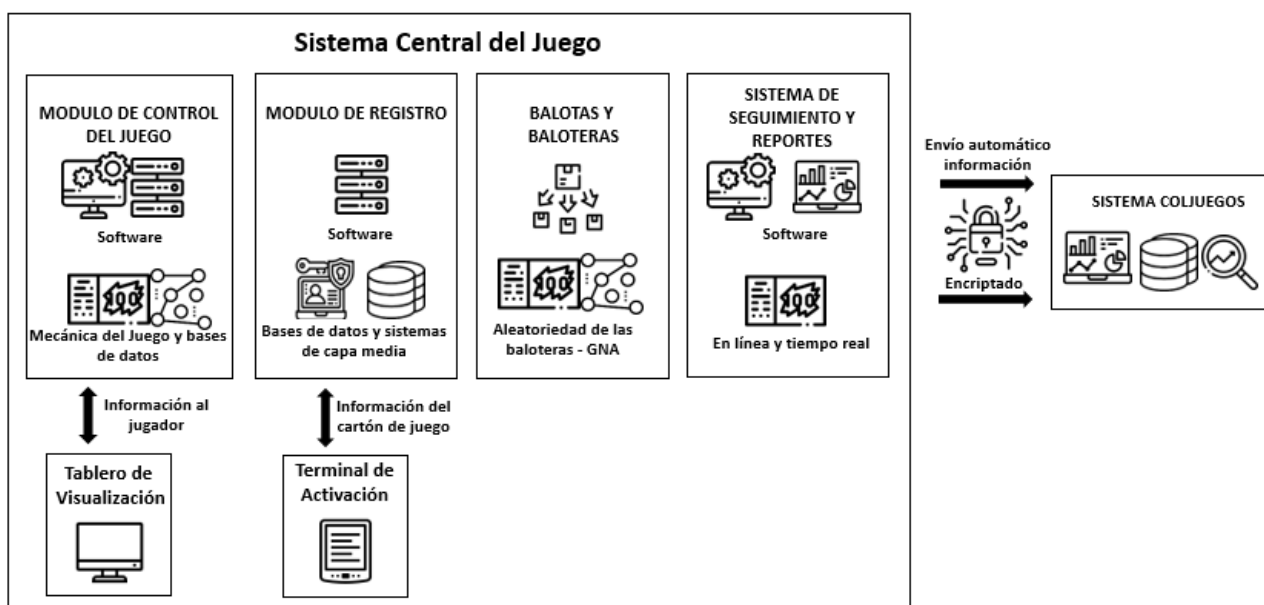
Sistema Central del Juego

MODULO DE CONTROL DEL JUEGO

Software

100

Mecánica del Juego y bases de datos

MODULO DE REGISTRO

Software

Bases de datos y sistemas de capa media

BALOTAS Y BALOTERAS

100

Aleatoriedad de las baloteras - GNA

SISTEMA DE SEGUIMIENTO Y REPORTES

Software

100

En línea y tiempo real

Envío automático información

Encriptado

SISTEMA COLJUEGOS

Información al jugador

Tablero de Visualización

Información del cartón de juego

Terminal de Activación